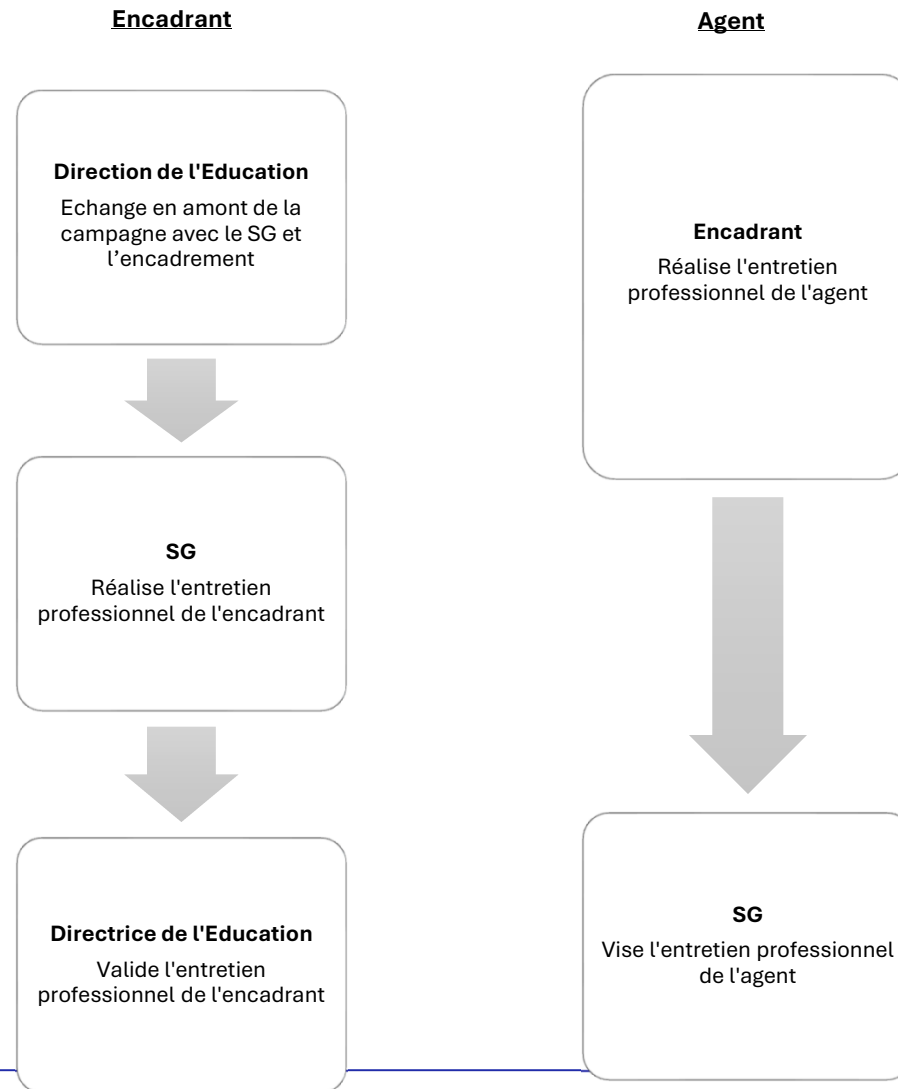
Encadrant

Direction de l'Education

Echange en amont de la campagne avec le SG et l’encadrement

SG

Réalise l'entretien professionnel de l'encadrant

Directrice de l'Education

Valide l'entretien professionnel de l'encadrant

Agent

Encadrant

Réalise l'entretien professionnel de l'agent

SG

Vise l'entretien professionnel de l'agent